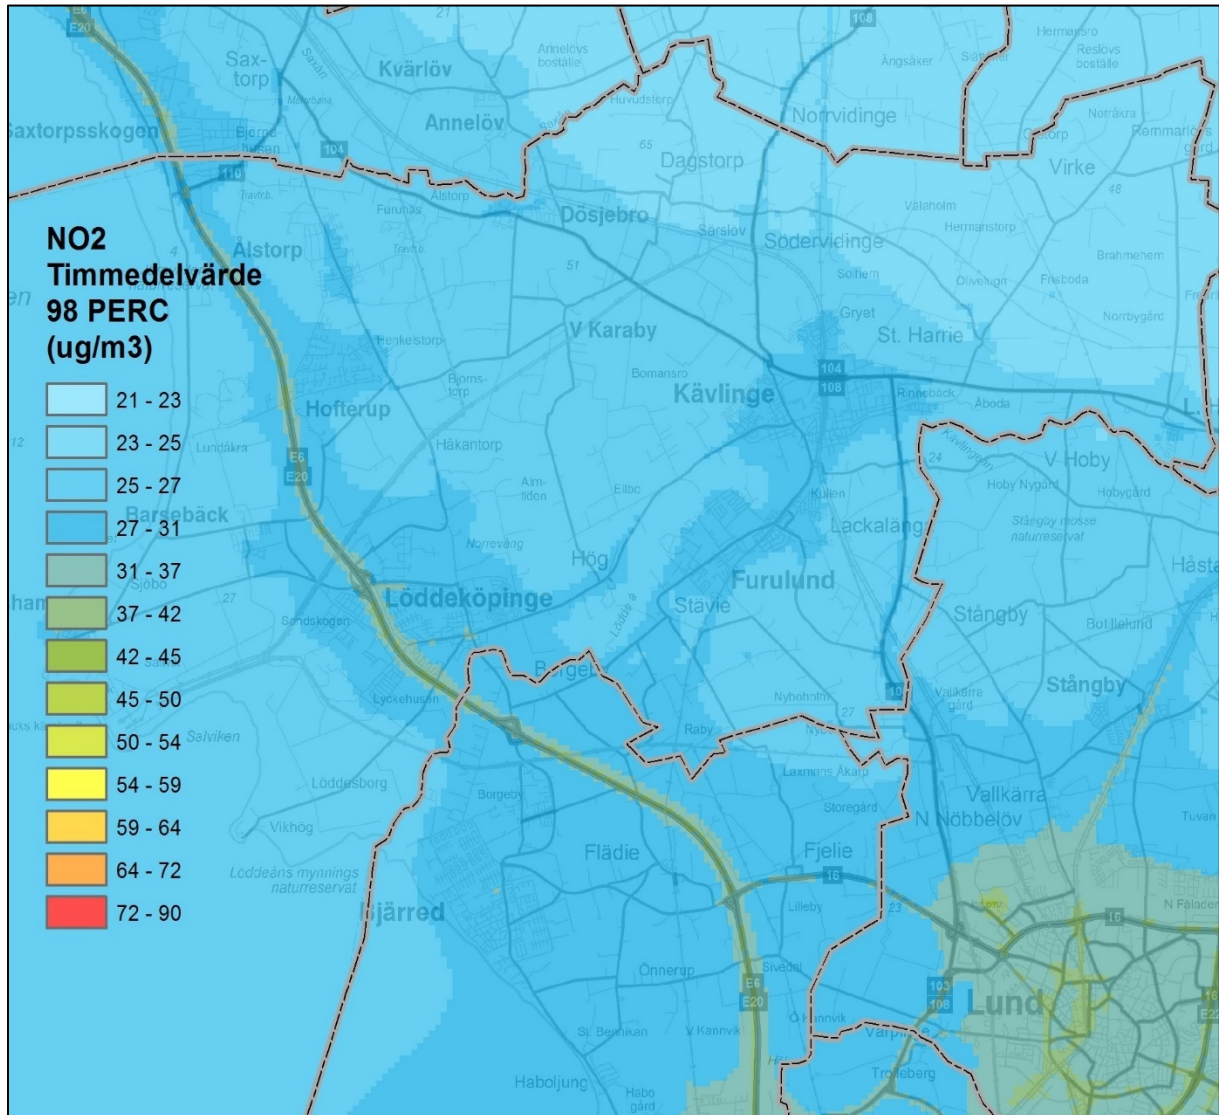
NO2
Timmedelvärde
98 PERC
(ug/m3)

21 - 23
23 - 25
25 - 27
27 - 31
31 - 37
37 - 42
42 - 45
45 - 50
50 - 54
54 - 59
59 - 64
64 - 72
72 - 90

E20
Saxtorp
Kvärlöv
Annelövs boställe
108
Hermansro
Reslövs boställe
Ängsåker
Saxtorpsskogen
Annelöv
Huvudstorp
Norrvidinge
Notråkra
Virke
104
110
65
Dagstorp
48
Alstorp
Dösjebro
Särslöv
Södervidinge
Välaholm
Hermanstorp
Brahmehem
Alstorp
Furubäs
51
Solhem
Olivelund
Frisboda
Gryet
Norrbygård
V Karaby
St. Harrie
Henkelstorp
Björnstorp
Bomansro
104
108
Hofterup
Kävlinge
Rinnebäck
Åboda
Lundåkra
Håkantorp
24
V Hoby
E6
E20
Hoby Nygård
Hobygård
Almlunden
Ellbo
Kullen
Stångby mosse naturreservat
Barsebäck
Lackalänga
Norreväng
Hög
Sjöbo
27
Löddeköpinge
Furulund
Stävie
Stångby
Bollelund
Sandskogen
Borgeby
Stångby
Nyhoholm
Lyckehusen
Salviken
Raby
27
Vallkärra gård
Löddesborg
Laxmans Åkarp
Storegård
Vallkärra
Vikhög
Borgeby
N Nöbbelöv
Tuvan
Flädie
Fjelie
Lödde å
Löddeåns mynnings naturreservat
16
Lilleby
23
16
N Fäladen
Bjärred
Önnerup
Sivedal
E6
E20
103
108
Lund
St. Bernikan
V Kannvik
Ö Kannvik
Värpinge
Haboljung
Habo gård
Trolleberg